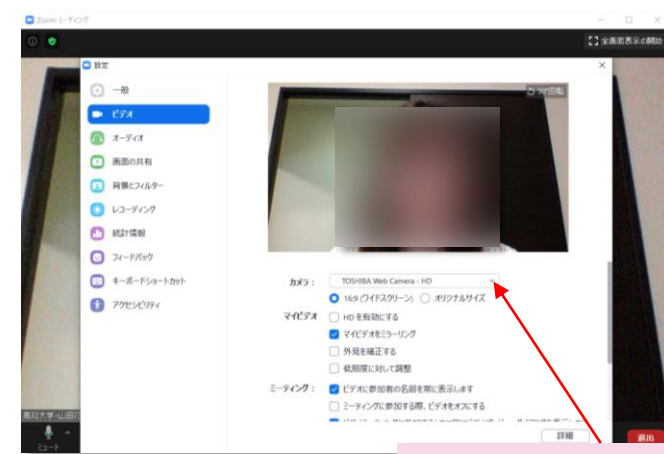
Zoom ミーティング

全画面表示の開始

設定

一般
ビデオ
オーディオ
画面の共有
背景とフィルター
レコーディング
統計情報
フィードバック
キーボードショートカット
アクセシビリティ

90°回転

カメラ： TOSHIBA Web Camera - HD

16:9 (ワイドスクリーン)　オリジナルサイズ

マイビデオ
HD を有効にする
マイビデオをミラーリング
外見を補正する
低照度に対して調整

ミーティング：
ビデオに参加者の名前を常に表示します
ミーティングに参加する際、ビデオをオフにする

詳細

高知大学-山田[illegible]

ミュート

退出